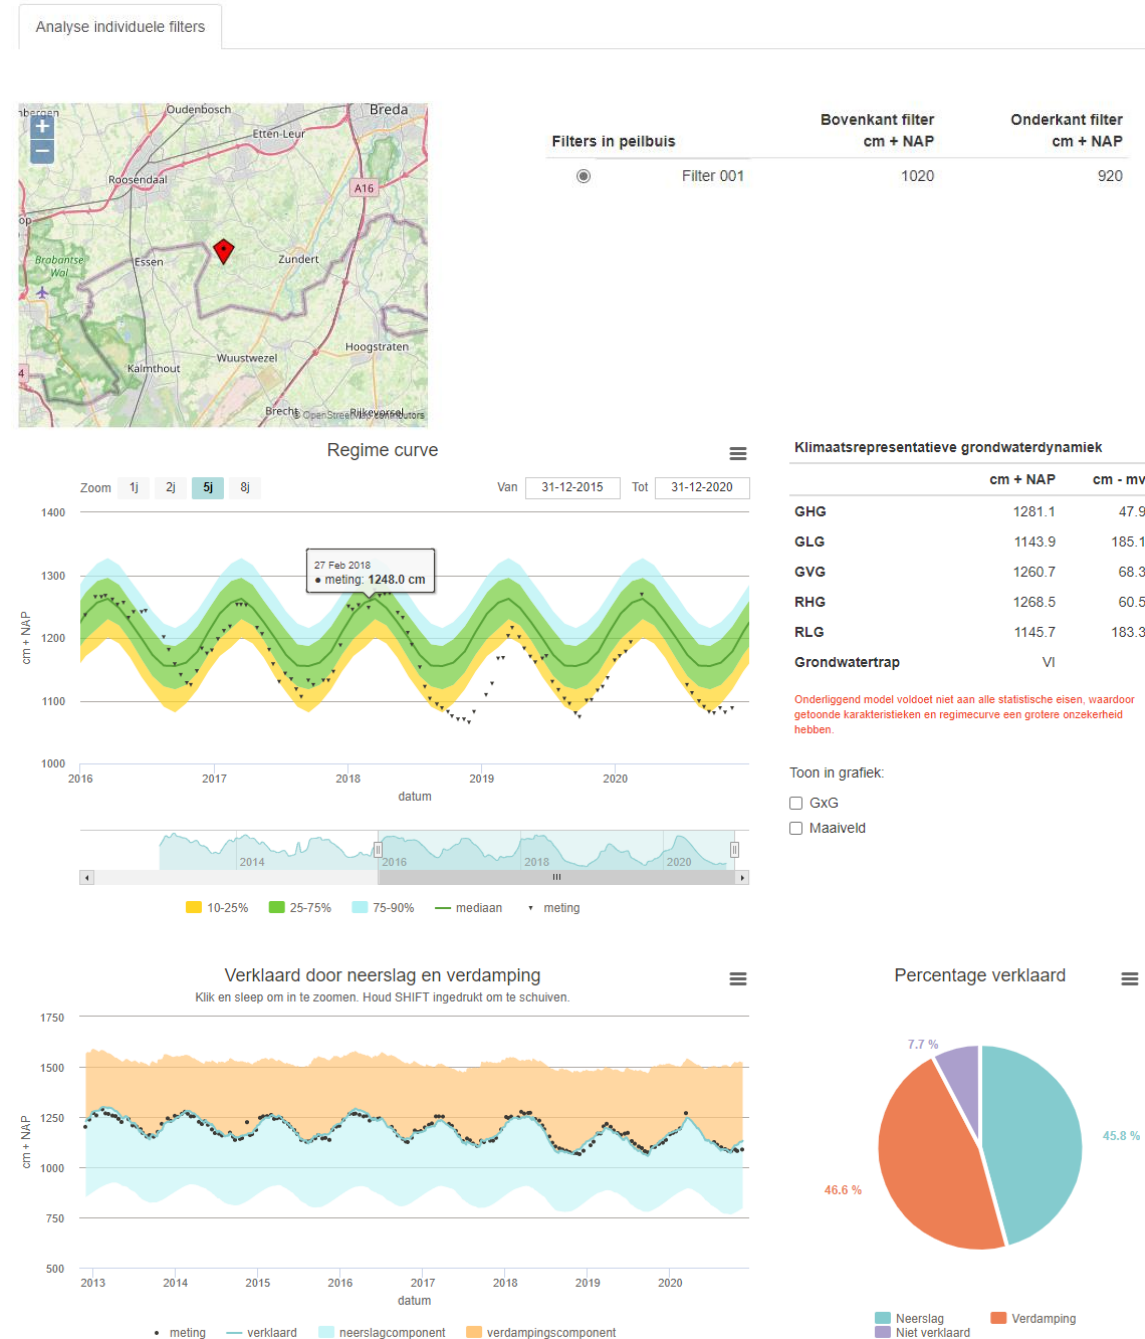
Analyse individuele filters

nbergen Oudenbosch Breda
Etten-Leur
Roosendaal
A16
Brabantse Wal
Essen
Zundert
Hoogstraten
Wuustwezel
Kalmthout
Brecht
Rijkevorsel
© OpenStreetMap contributors

| Filters in peilbuis | | Bovenkant filter cm + NAP | Onderkant filter cm + NAP |
|---|---|---|---|
| ◉ | Filter 001 | 1020 | 920 |

Regime curve

Zoom 1j 2j 5j 8j Van 31-12-2015 Tot 31-12-2020

27 Feb 2018
● meting: 1248.0 cm

1400
1300
1200
1100
1000
cm + NAP
2016 2017 2018 2019 2020
datum
2014 2016 2018 2020

10-25% 25-75% 75-90% mediaan meting

Klimaatsrepresentatieve grondwaterdynamiek

| | cm + NAP | cm - mv |
|---|---|---|
| GHG | 1281.1 | 47.9 |
| GLG | 1143.9 | 185.1 |
| GVG | 1260.7 | 68.3 |
| RHG | 1268.5 | 60.5 |
| RLG | 1145.7 | 183.3 |
| Grondwatertrap | VI | |

Onderliggend model voldoet niet aan alle statistische eisen, waardoor getoonde karakteristieken en regimecurve een grotere onzekerheid hebben.

Toon in grafiek:
GxG
Maaiveld

Verklaard door neerslag en verdamping
Klik en sleep om in te zoomen. Houd SHIFT ingedrukt om te schuiven.

1750
1500
1250
1000
750
500
cm + NAP
2013 2014 2015 2016 2017 2018 2019 2020
datum

meting verklaard neerslagcomponent verdampingscomponent

Percentage verklaard

7.7 %
45.8 %
46.6 %

Neerslag Verdamping
Niet verklaard